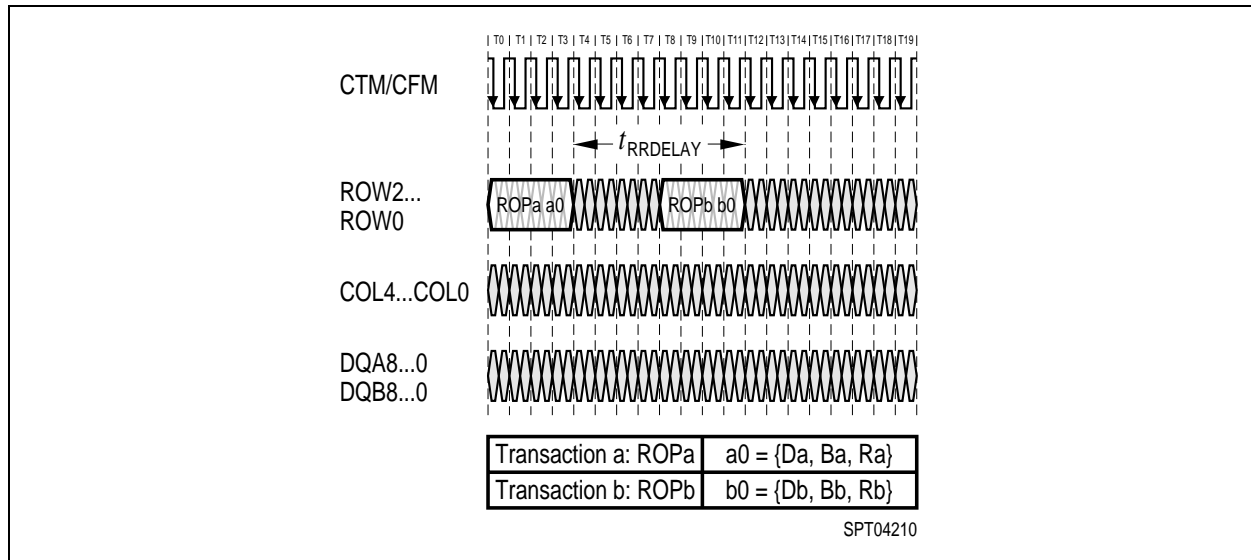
T0 T1 T2 T3 T4 T5 T6 T7 T8 T9 T10 T11 T12 T13 T14 T15 T16 T17 T18 T19

CTM/CFM

$t_{RRDELAY}$

ROW2...
ROW0

ROPa a0

ROPb b0

COL4...COL0

DQA8...0
DQB8...0

| Transaction a: ROPa | a0 = {Da, Ba, Ra} |
|---|---|
| Transaction b: ROPb | b0 = {Db, Bb, Rb} |

SPT04210